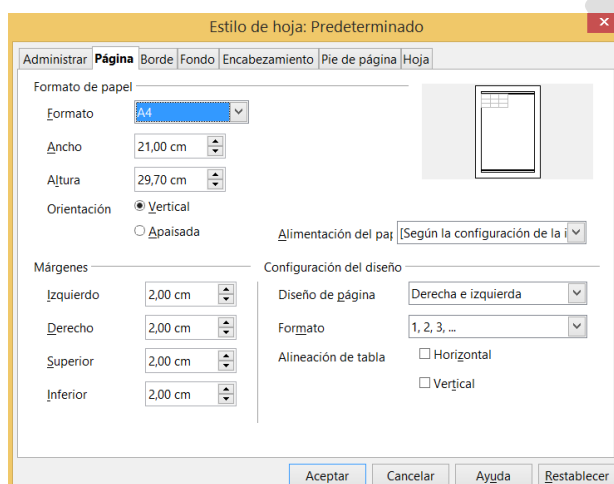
Estilo de hoja: Predeterminado

Administrar | Página | Borde | Fondo | Encabezamiento | Pie de página | Hoja

Formato de papel

Formato A4

Ancho 21,00 cm

Altura 29,70 cm

Orientación Vertical

Apaisada

Alimentación del pap [Según la configuración de la i

Márgenes

Izquierdo 2,00 cm

Derecho 2,00 cm

Superior 2,00 cm

Inferior 2,00 cm

Configuración del diseño

Diseño de página Derecha e izquierda

Formato 1, 2, 3, ...

Alineación de tabla Horizontal

Vertical

Aceptar | Cancelar | Ayuda | Restablecer